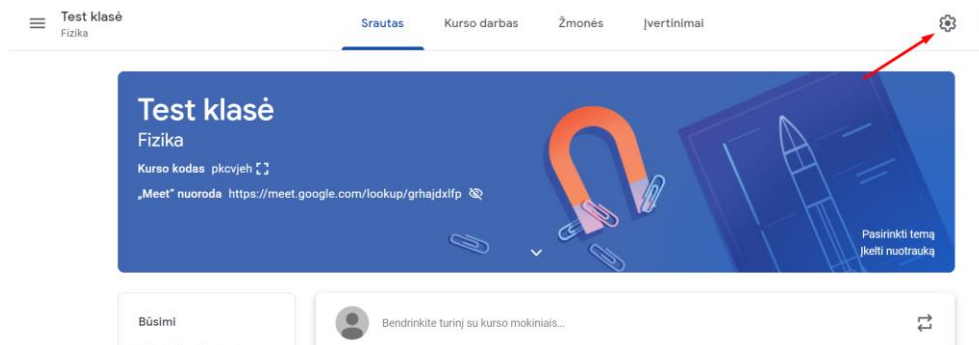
Test klasė
Fizika

Srautas
Kurso darbas
Žmonės
Įvertinimai

Test klasė
Fizika
Kurso kodas pkcvjeh
„Meet" nuoroda https://meet.google.com/lookup/grhajdxlfp

Pasirinkti temą
Įkelti nuotrauką

Būsimi

Bendrinkite turinį su kurso mokiniais...